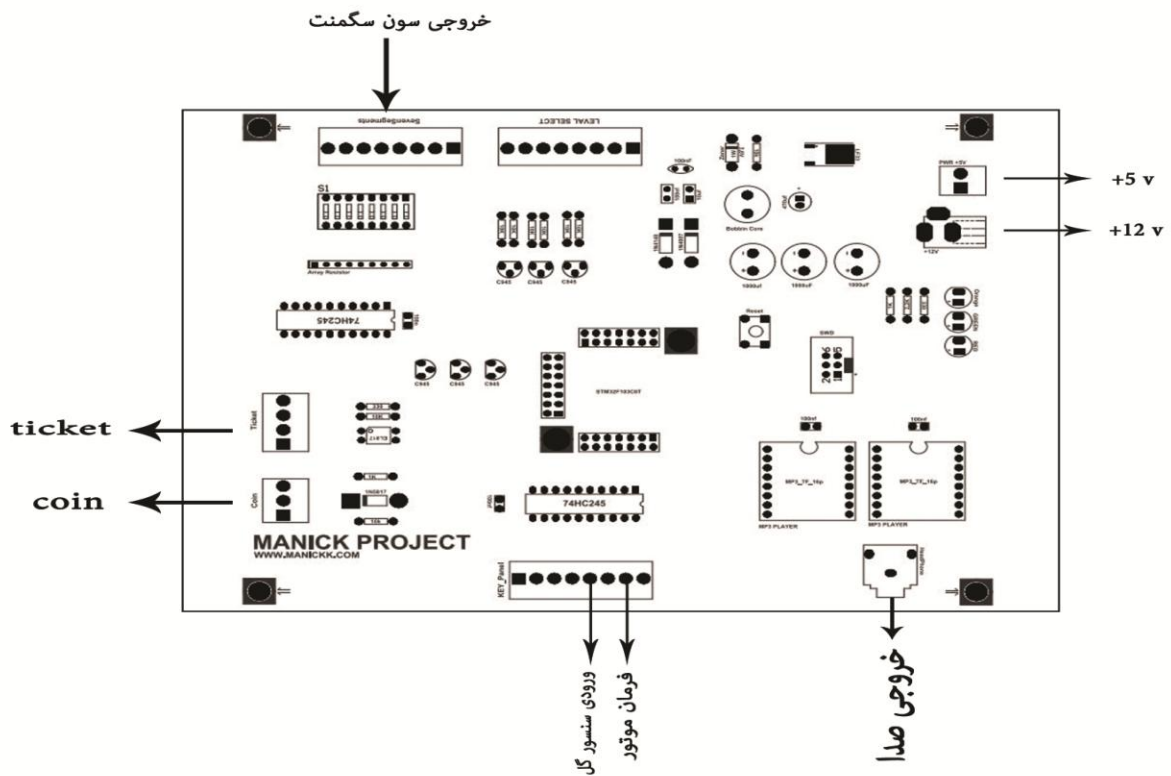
خروجی سون سگمنت

Sevensegments

LEVAL SELECT

+5 v

+12 v

PWR +5V

+12V

S1

Array Resistor

74HC245

C945

C945

C945

1000uf

1000uf

1000uf

Bobbin Core

Reset

SWD

STM32F103C8T

C945

C945

C945

ticket

Ticket

coin

Coin

PC817

1N4007

74HC245

100nf

100nf

MP3_TF_16p

MP3_TF_16p

MP3 PLAYER

MP3 PLAYER

MANICK PROJECT

WWW.MANICKK.COM

KEY_Panel

ورودی سنسور گل

فرمان موتور

خروجی صدا